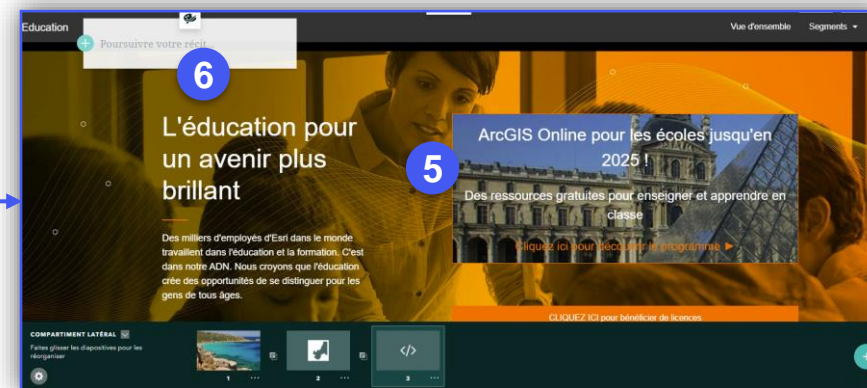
Education

Poursuivre votre récit

Vue d'ensemble Segments

6

L'éducation pour un avenir plus brillant

Des milliers d'employés d'Esri dans le monde travaillent dans l'éducation et la formation. C'est dans notre ADN. Nous croyons que l'éducation crée des opportunités de se distinguer pour les gens de tous âges.

5

ArcGIS Online pour les écoles jusqu'en 2025 !

Des ressources gratuites pour enseigner et apprendre en classe

Cliquez ici pour découvrir le programme ▶

CLIQUEZ ICI pour bénéficier de licences

COMPARTIMENT LATÉRAL

Faites glisser les diapositives pour les réorganiser

1 2 3